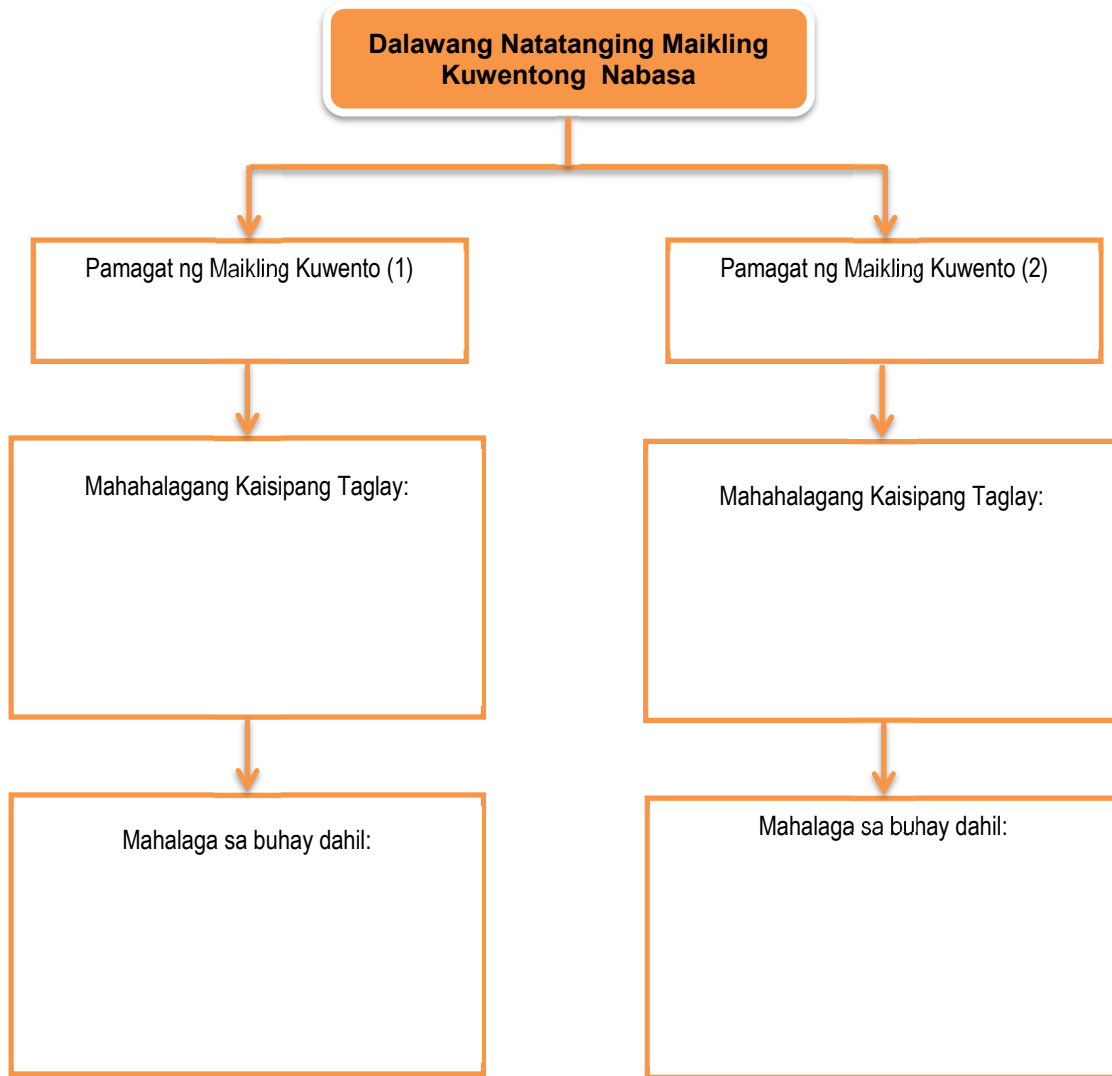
Dalawang Natatanging Maikling Kuwentong Nabasa

Pamagat ng Maikling Kuwento (1)

Mahahalagang Kaisipang Taglay:

Mahalaga sa buhay dahil:

Pamagat ng Maikling Kuwento (2)

Mahahalagang Kaisipang Taglay:

Mahalaga sa buhay dahil: